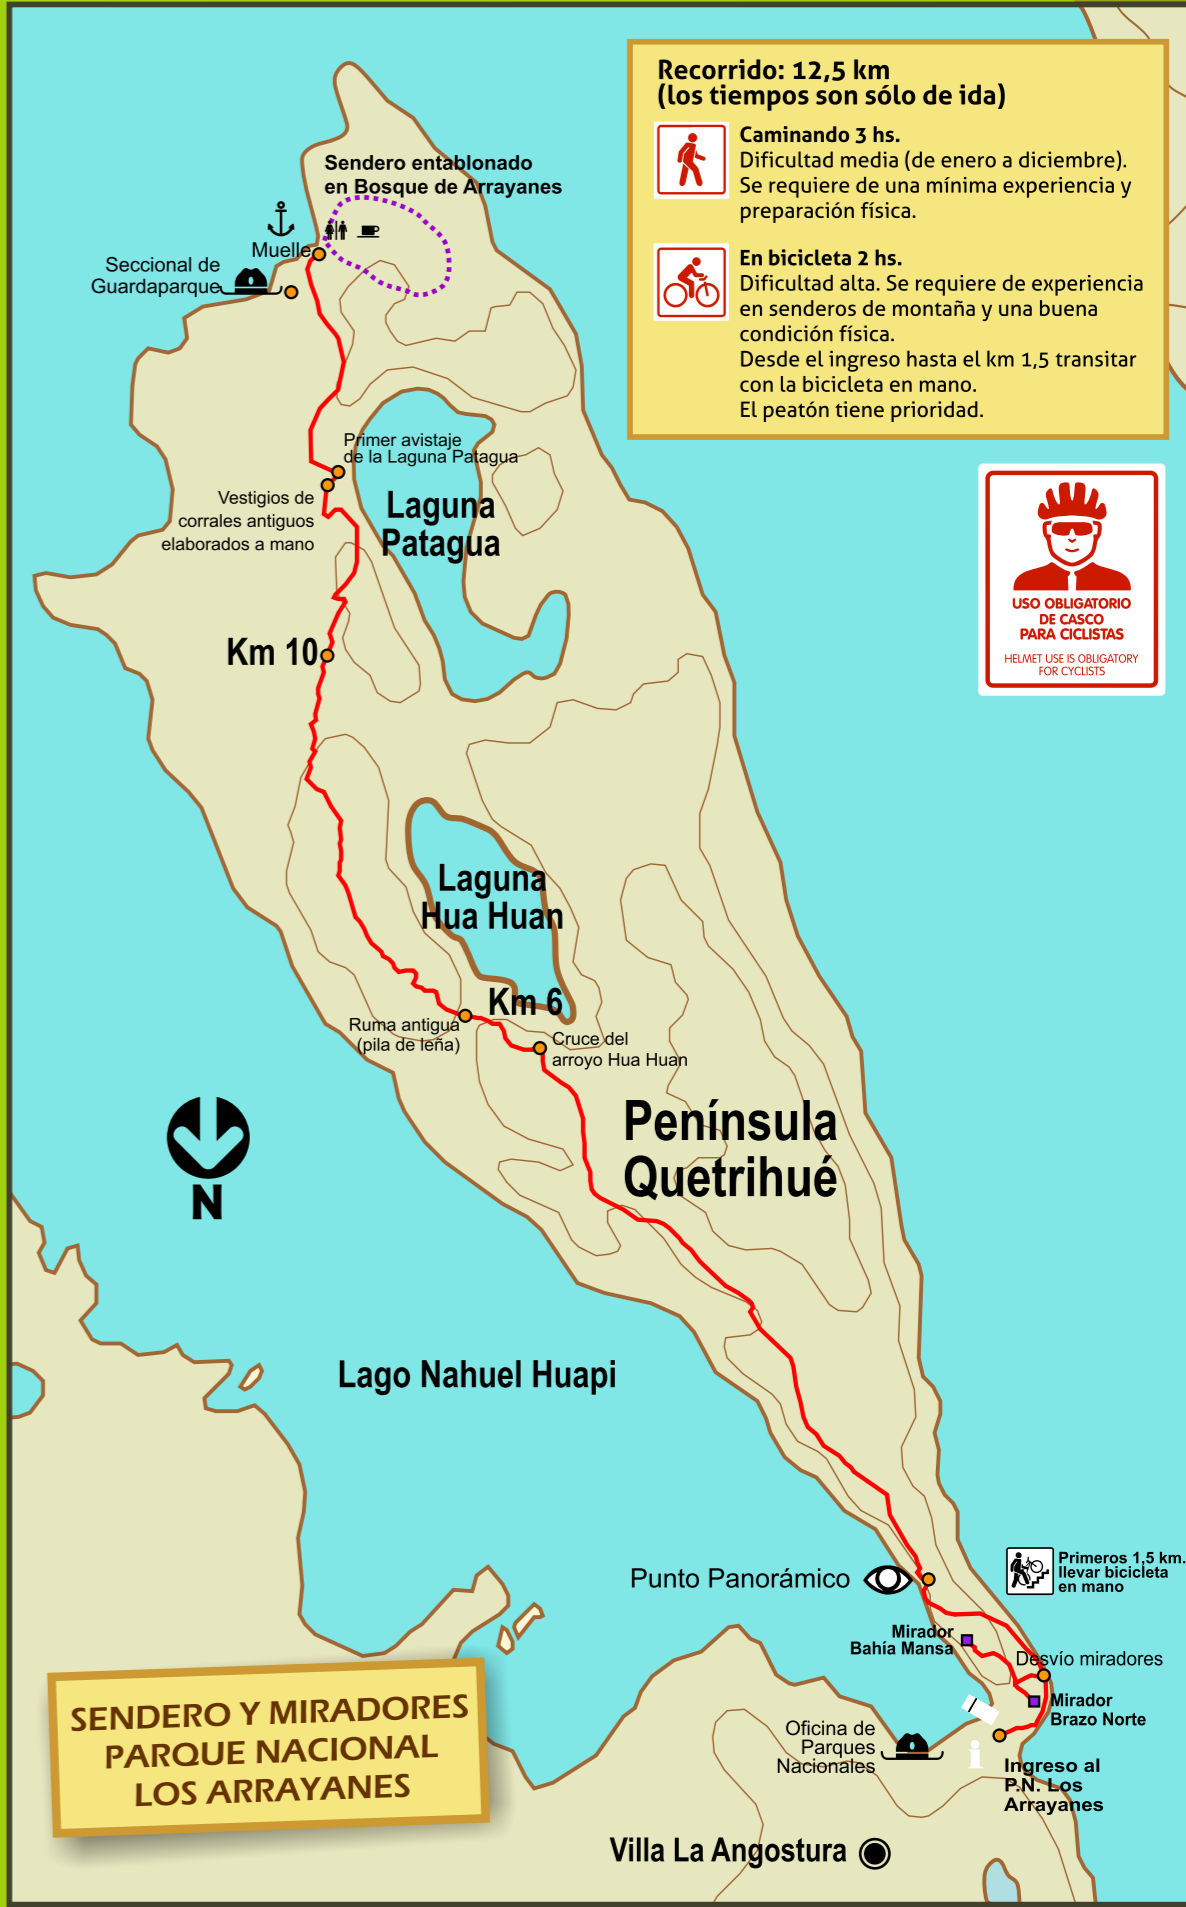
Recorrido: 12,5 km
(los tiempos son sólo de ida)

Caminando 3 hs.
Dificultad media (de enero a diciembre). Se requiere de una mínima experiencia y preparación física.

En bicicleta 2 hs.
Dificultad alta. Se requiere de experiencia en senderos de montaña y una buena condición física.
Desde el ingreso hasta el km 1,5 transitar con la bicicleta en mano.
El peatón tiene prioridad.

USO OBLIGATORIO DE CASCO PARA CICLISTAS
HELMET USE IS OBLIGATORY FOR CYCLISTS

Sendero entablonado en Bosque de Arrayanes

Muelle

Seccional de Guardaparque

Primer avistaje de la Laguna Patagua

Vestigios de corrales antiguos elaborados a mano

Laguna Patagua

Km 10

Laguna Hua Huan

Km 6

Ruma antigua (pila de leña)

Cruce del arroyo Hua Huan

Península Quetrihué

N

Lago Nahuel Huapi

Punto Panorámico

Primeros 1,5 km. llevar bicicleta en mano

Mirador Bahía Mansa

Desvío miradores

Mirador Brazo Norte

Oficina de Parques Nacionales

Ingreso al P.N. Los Arrayanes

SENDERO Y MIRADORES PARQUE NACIONAL LOS ARRAYANES

Villa La Angostura